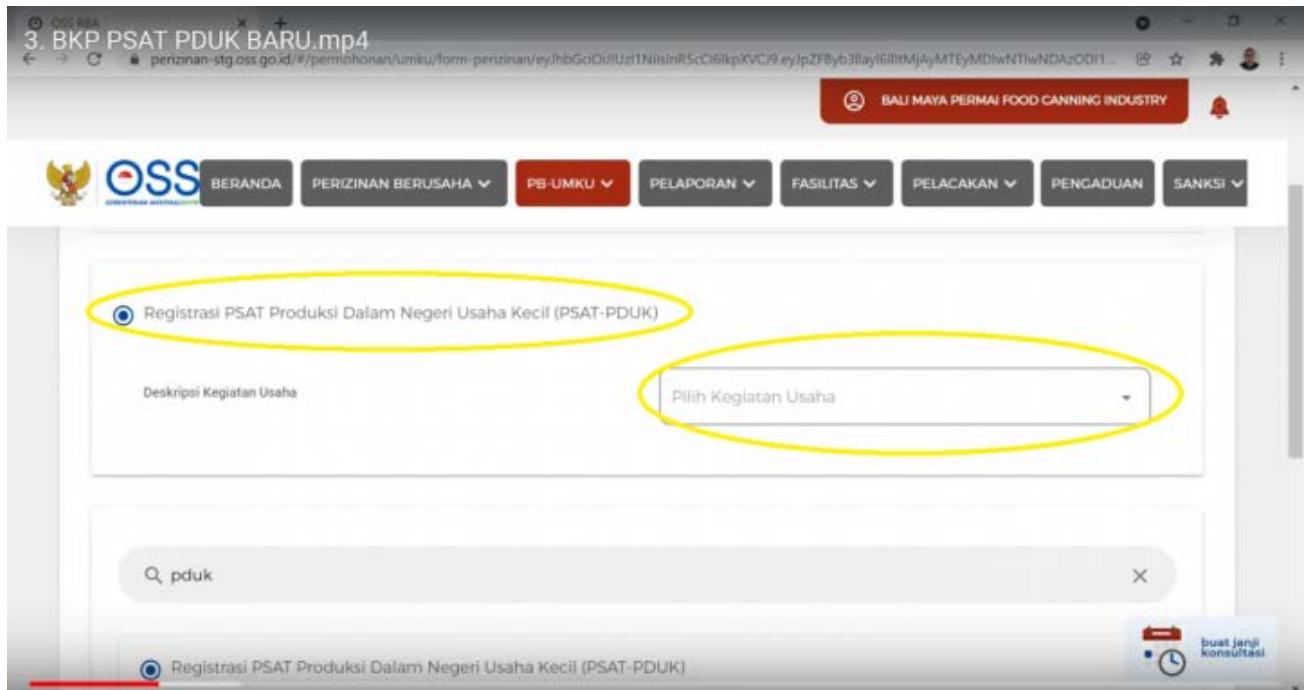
OSS RBA

3. BKP PSAT PDUK BARU.mp4

perizinan-stg.oss.go.id/#/permohonan/umku/form-perizinan/eyJhbGciOiJIUzI1NiIsInR5cCI6IkpXVCJ9.eyJpZFByb3BlayI6IltMjAyMTEyMDIwNTIwNDAzODI1...

BALI MAYA PERMAI FOOD CANNING INDUSTRY

OSS

BERANDA

PERIZINAN BERUSAHA

PB-UMKU

PELAPORAN

FASILITAS

PELACAKAN

PENGADUAN

SANKSI

Registrasi PSAT Produksi Dalam Negeri Usaha Kecil (PSAT-PDUK)

Deskripsi Kegiatan Usaha

Pilih Kegiatan Usaha

pduk

Registrasi PSAT Produksi Dalam Negeri Usaha Kecil (PSAT-PDUK)

buat janji konsultasi